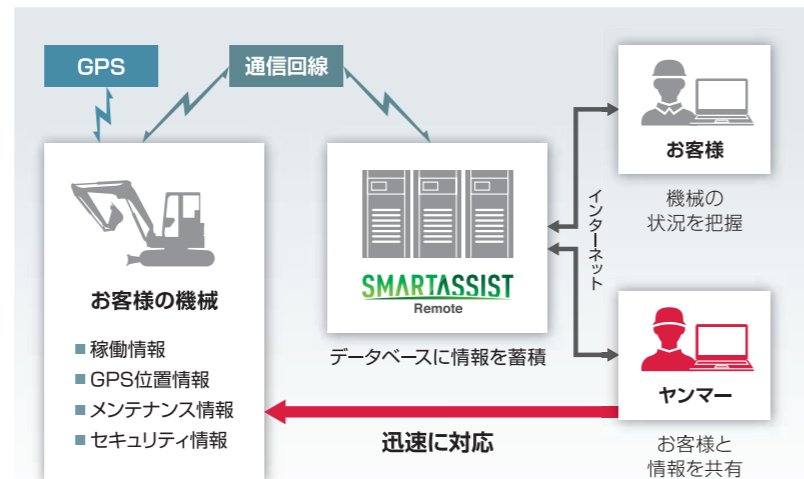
GPS

通信回線

お客様の機械

■稼働情報
■GPS位置情報
■メンテナンス情報
■セキュリティ情報

SMARTASSIST
Remote

データベースに情報を蓄積

インターネット

お客様

機械の
状況を把握

ヤンマー

お客様と
情報を共有

迅速に対応